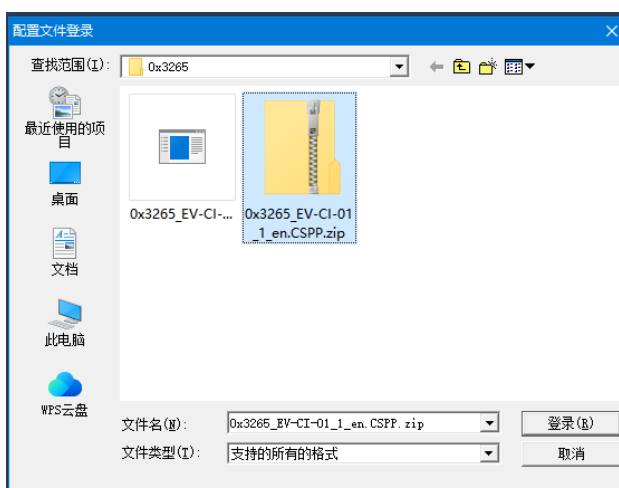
配置文件登录

查找范围(I): 0x3265

最近使用的项目

桌面

文档

此电脑

WPS云盘

0x3265_EV-CI-...

0x3265_EV-CI-01_1_en.CSPP.zip

文件名(N): 0x3265_EV-CI-01_1_en.CSPP.zip

文件类型(T): 支持的所有的格式

登录(R)

取消